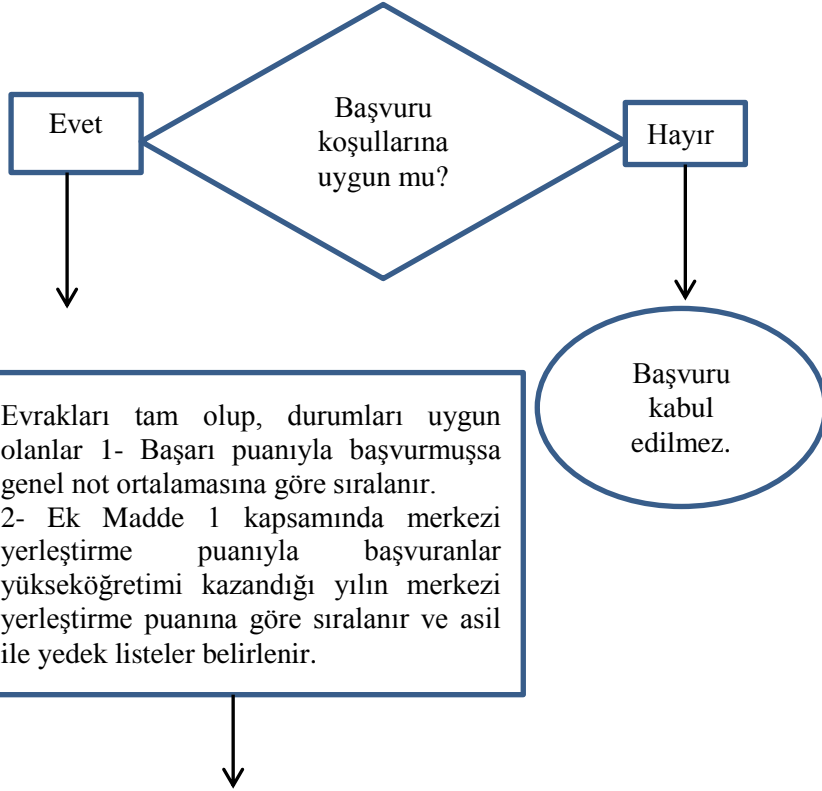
Evet

Başvuru koşullarına uygun mu?

Hayır

Başvuru kabul edilmez.

Evrakları tam olup, durumları uygun olanlar 1- Başarı puanıyla başvurmuşsa genel not ortalamasına göre sıralanır.
2- Ek Madde 1 kapsamında merkezi yerleştirme puanıyla başvuranlar yükseköğretimi kazandığı yılın merkezi yerleştirme puanına göre sıralanır ve asil ile yedek listeler belirlenir.